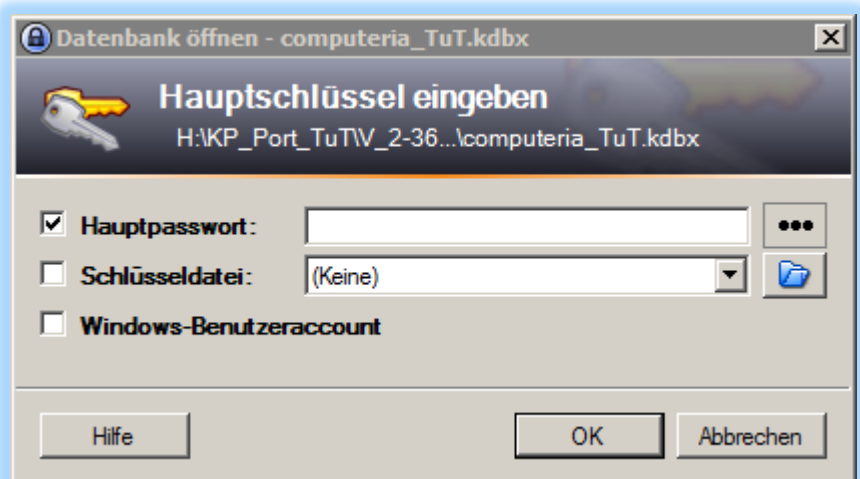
Datenbank öffnen - computeria_TuT.kdbx

Hauptschlüssel eingeben

H:\KP_Port_TuT\V_2-36...\computeria_TuT.kdbx

Hauptpasswort:

•••

Schlüsseldatei:

(Keine)

Windows-Benutzeraccount

Hilfe

OK

Abbrechen